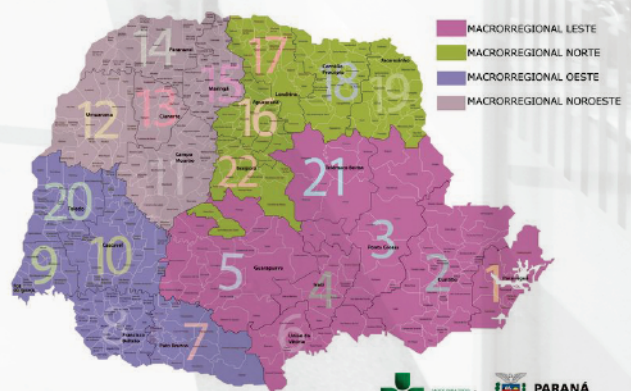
MACRORREGIONAL LESTE
MACRORREGIONAL NORTE
MACRORREGIONAL OESTE
MACRORREGIONAL NOROESTE

14 Paranavaí
15 Maringá
17
18 Cornélio Procópio
19 Jacarezinho
12 Umuarama
13 Cianorte
16 Apucarana
Londrina
11 Campo Mourão
22 Ivaiporã
21 Telêmaco Borba
20 Toledo
3 Ponta Grossa
10 Cascavel
9 Foz do Iguaçu
5 Guarapuava
2
1 Paranaguá
4 Irati
8 Francisco Beltrão
7 Pato Branco
6 União da Vitória

PARANÁ